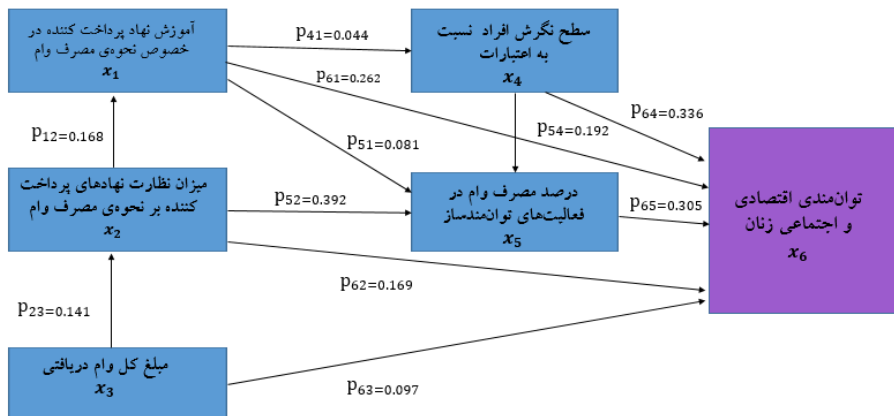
آموزش نهاد پرداخت کننده در خصوص نحوه‌ی مصرف وام
$x_1$

سطح نگرش افراد نسبت به اعتبارات
$x_4$

میزان نظارت نهادهای پرداخت کننده بر نحوه‌ی مصرف وام
$x_2$

درصد مصرف وام در فعالیت‌های توانمندساز
$x_5$

توانمندی اقتصادی و اجتماعی زنان
$x_6$

مبلغ کل وام دریافتی
$x_3$

p41=0.044
p61=0.262
p64=0.336
p12=0.168
p51=0.081
p54=0.192
p52=0.392
p65=0.305
p62=0.169
p23=0.141
p63=0.097